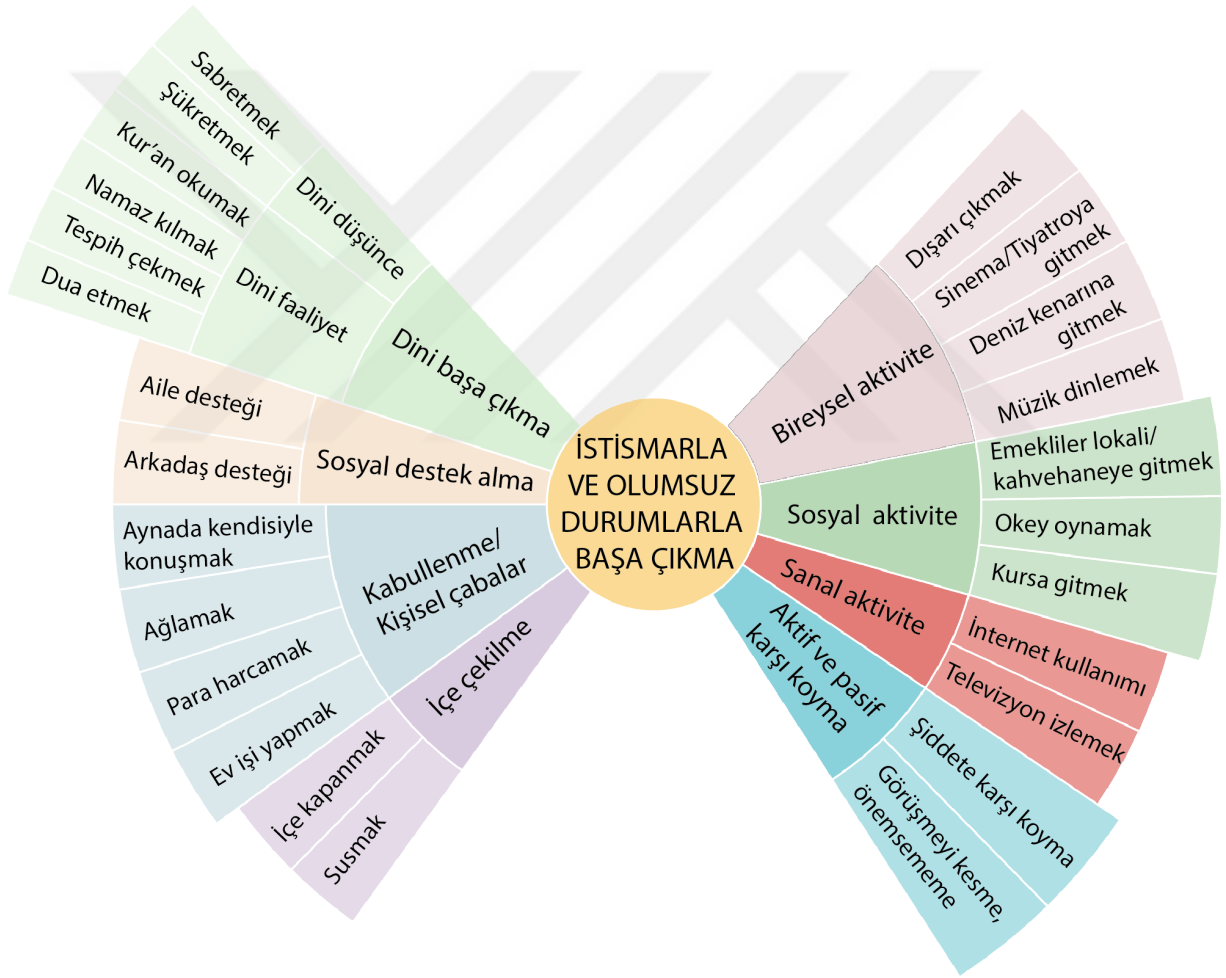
İSTİSMARLA VE OLUMSUZ DURUMLARLA BAŞA ÇIKMA

Dini başa çıkma
Dini düşünce
Sabretmek
Şükretmek
Dini faaliyet
Kur'an okumak
Namaz kılmak
Tespih çekmek
Dua etmek

Sosyal destek alma
Aile desteği
Arkadaş desteği

Kabullenme/ Kişisel çabalar
Aynada kendisiyle konuşmak
Ağlamak
Para harcamak
Ev işi yapmak

İçe çekilme
İçe kapanmak
Susmak

Bireysel aktivite
Dışarı çıkmak
Sinema/Tiyatroya gitmek
Deniz kenarına gitmek
Müzik dinlemek

Sosyal aktivite
Emekliler lokali/ kahvehaneye gitmek
Okey oynamak
Kursa gitmek

Sanal aktivite
İnternet kullanımı
Televizyon izlemek

Aktif ve pasif karşı koyma
Şiddete karşı koyma
Görüşmeyi kesme, önemsememe